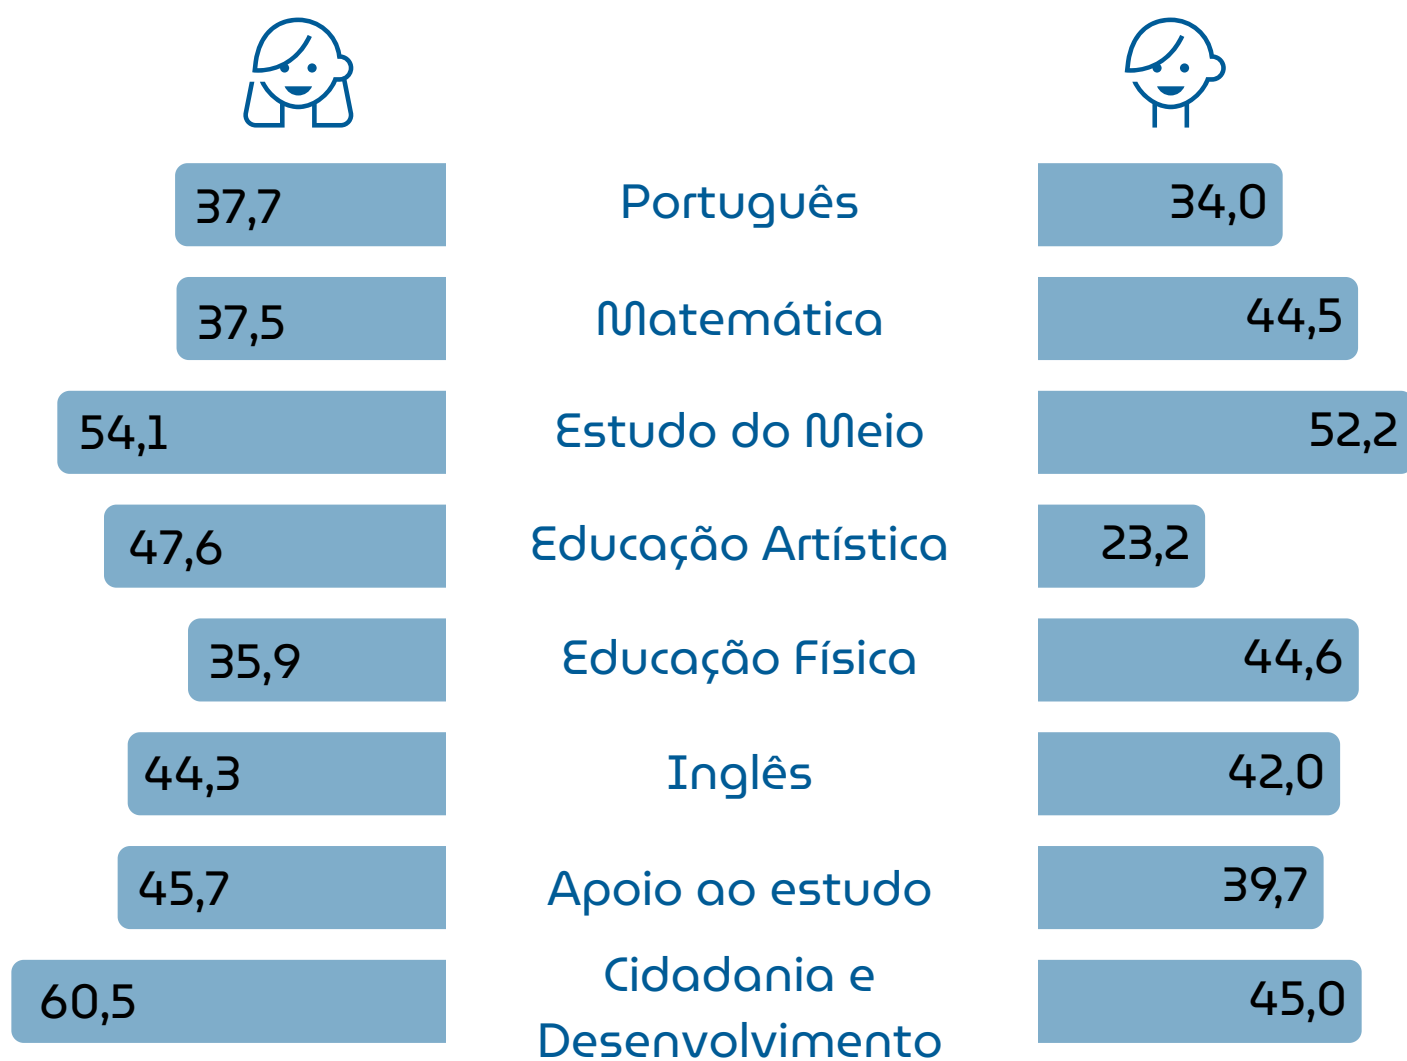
| | | |
|---|---|---|
| 37,7 | Português | 34,0 |
| 37,5 | Matemática | 44,5 |
| 54,1 | Estudo do Meio | 52,2 |
| 47,6 | Educação Artística | 23,2 |
| 35,9 | Educação Física | 44,6 |
| 44,3 | Inglês | 42,0 |
| 45,7 | Apoio ao estudo | 39,7 |
| 60,5 | Cidadania e Desenvolvimento | 45,0 |